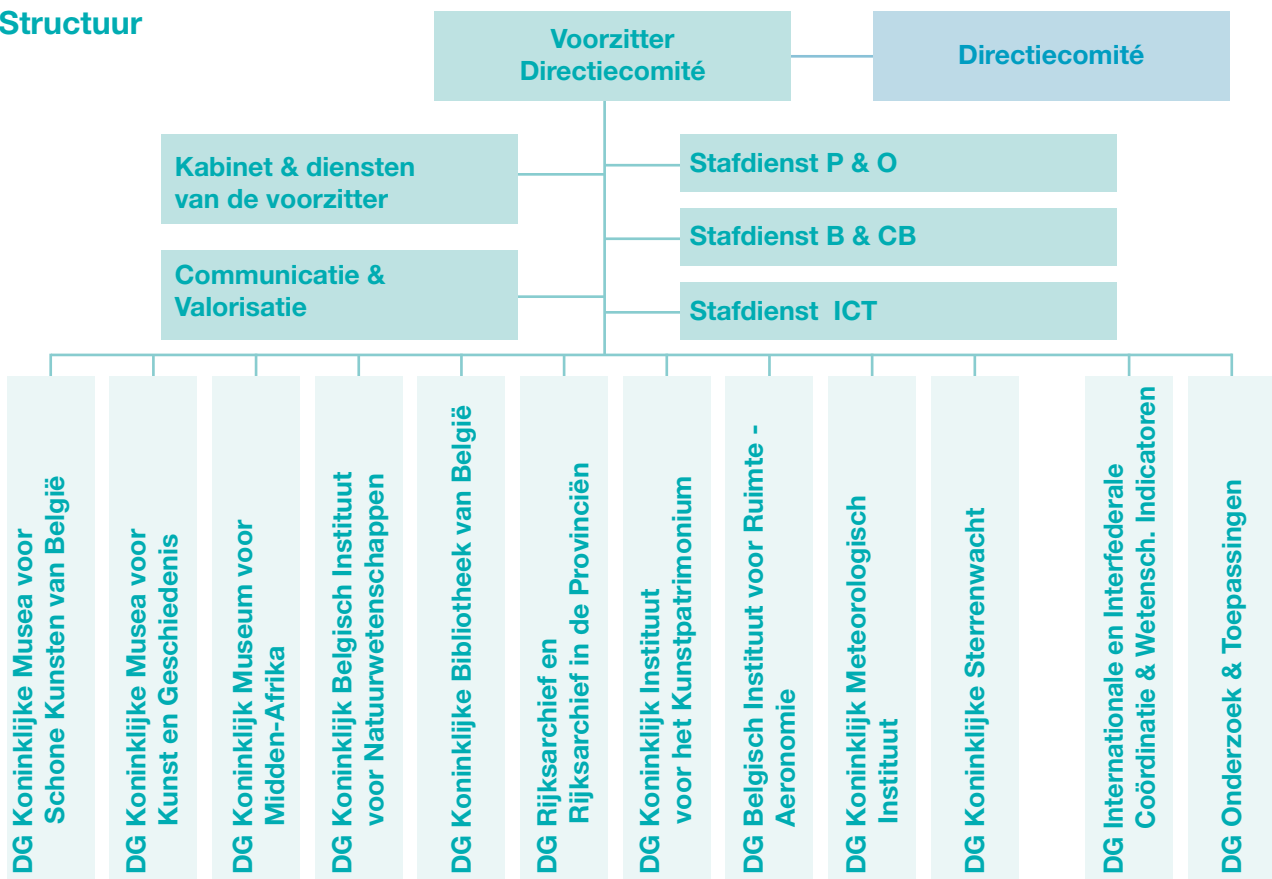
Structuur

Voorzitter Directiecomité

Directiecomité

Kabinet & diensten van de voorzitter

Stafdienst P & O

Stafdienst B & CB

Communicatie & Valorisatie

Stafdienst ICT

DG Koninklijke Musea voor Schone Kunsten van België

DG Koninklijke Musea voor Kunst en Geschiedenis

DG Koninklijk Museum voor Midden-Afrika

DG Koninklijk Belgisch Instituut voor Natuurwetenschappen

DG Koninklijke Bibliotheek van België

DG Rijksarchief en Rijksarchief in de Provinciën

DG Koninklijk Instituut voor het Kunstpatrimonium

DG Belgisch Instituut voor Ruimte - Aeronomie

DG Koninklijk Meteorologisch Instituut

DG Koninklijke Sterrenwacht

DG Internationale en Interfederale Coördinatie & Wetensch. Indicatoren

DG Onderzoek & Toepassingen